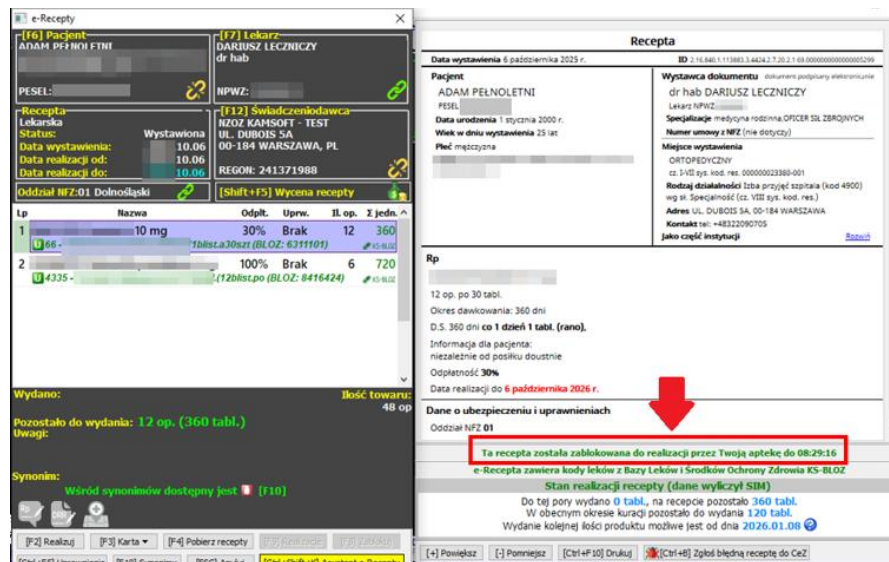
e-Recepty

[F6] Pacjent
ADAM PEŁNOLETNI
PESEL:

[F7] Lekarz
DARIUSZ LECZNICZY
dr hab
NPWZ:

Recepta
Lekarska
Status: Wystawiona
Data wystawienia: 10.06
Data realizacji od: 10.06
Data realizacji do: 10.06

[F12] Świadczeniodawca
NZOZ KAMSOFT - TEST
UL. DUBOIS 5A
00-184 WARSZAWA, PL
REGON: 241371988

Oddział NFZ:01 Dolnośląski
[Shift+F5] Wycena recepty

| Lp | Nazwa | Odpłt. | Uprw. | Il. op. | Σ jedn. |
|---|---|---|---|---|---|
| 1 | 10 mg<br>66 - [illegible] 1blist.a30szt (BLOZ: 6311101) | 30% | Brak | 12 | 360 |
| 2 | 4335 - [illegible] (12blist.po (BLOZ: 8416424) | 100% | Brak | 6 | 720 |

Wydano:
Ilość towaru: 48 op
Pozostało do wydania: 12 op. (360 tabl.)
Uwagi:

Synonim:
Wśród synonimów dostępny jest [F10]

[F2] Realizuj [F3] Karta [F4] Pobierz recepty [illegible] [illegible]
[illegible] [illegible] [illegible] [Ctrl+Shift+K] Asystent e-Recepty

Recepta
Data wystawienia 6 października 2025 r.
ID 2.16.840.1.113883.3.4424.2.7.20.2.1.69.0000000000000005299

Pacjent
ADAM PEŁNOLETNI
PESEL
Data urodzenia 1 stycznia 2000 r.
Wiek w dniu wystawienia 25 lat
Płeć mężczyzna

Wystawca dokumentu dokument podpisany elektronicznie
dr hab DARIUSZ LECZNICZY
Lekarz NPWZ
Specjalizacje medycyna rodzinna,OFICER SIŁ ZBROJNYCH
Numer umowy z NFZ (nie dotyczy)
Miejsce wystawienia
ORTOPEDYCZNY
cz. I-VII sys. kod. res. 000000023380-001
Rodzaj działalności Izba przyjęć szpitala (kod 4900)
wg sz. Specjalność (cz. VIII sys. kod. res.)
Adres UL. DUBOIS 5A, 00-184 WARSZAWA
Kontakt tel: +48322090705
jako część instytucji
Rozwiń

Rp
12 op. po 30 tabl.
Okres dawkowania: 360 dni
D.S. 360 dni co 1 dzień 1 tabl. (rano),
Informacja dla pacjenta:
niezależnie od posiłku doustnie
Odpłatność 30%
Data realizacji do 6 października 2026 r.

Dane o ubezpieczeniu i uprawnieniach
Oddział NFZ 01

Ta recepta została zablokowana do realizacji przez Twoją aptekę do 08:29:16
e-Recepta zawiera kody leków z Bazy Leków i Środków Ochrony Zdrowia KS-BLOZ
Stan realizacji recepty (dane wyliczył SIM)
Do tej pory wydano 0 tabl., na recepcie pozostało 360 tabl.
W obecnym okresie kuracji pozostało do wydania 120 tabl.
Wydanie kolejnej ilości produktu możliwe jest od dnia 2026.01.08

[+] Powiększ [-] Pomniejsz [Ctrl+F10] Drukuj [Ctrl+B] Zgłoś błędną receptę do CeZ